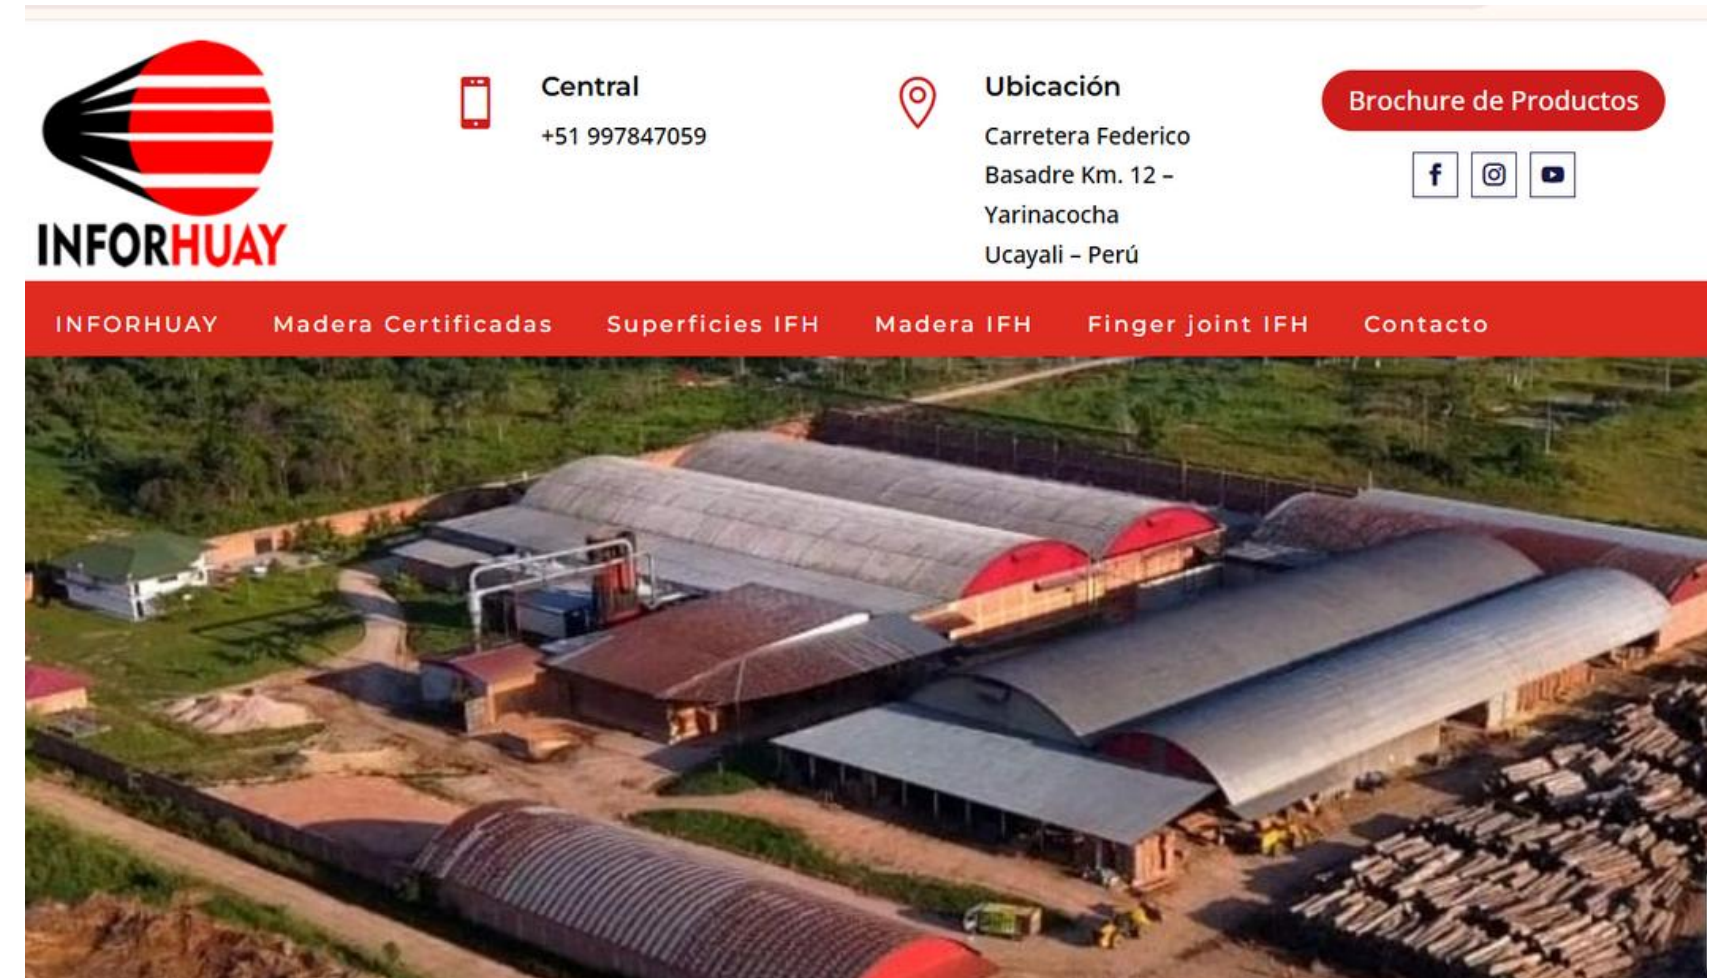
INFORHUAY

Central
+51 997847059

Ubicación
Carretera Federico Basadre Km. 12 – Yarinacocha
Ucayali – Perú

Brochure de Productos

INFORHUAY Madera Certificadas Superficies IFH Madera IFH Finger joint IFH Contacto